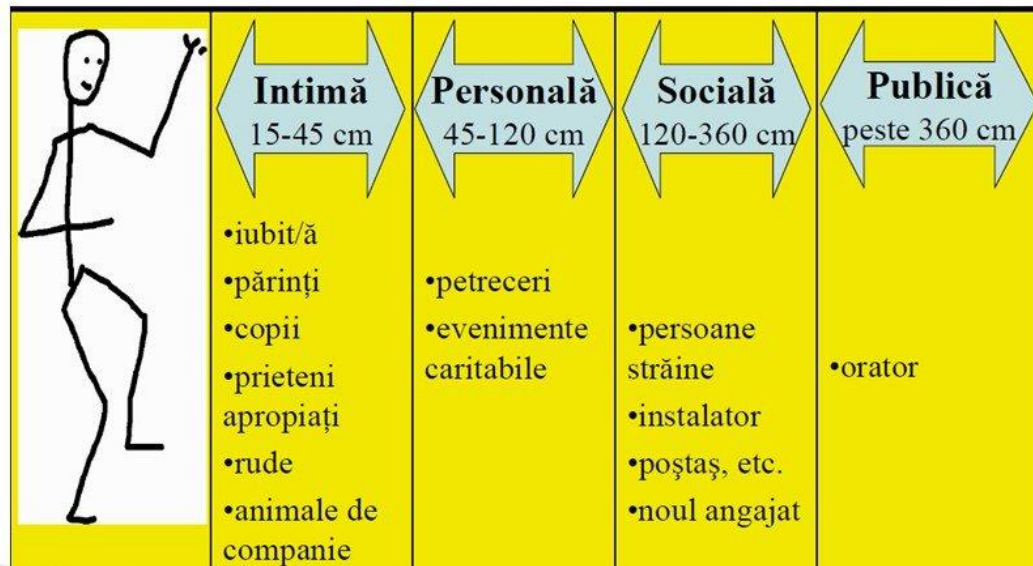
| Intimă 15-45 cm | Personală 45-120 cm | Socială 120-360 cm | Publică peste 360 cm |
|---|---|---|---|
| •iubit/ă •părinți •copii •prieteni apropiați •rude •animale de companie | •petreceri •evenimente caritabile | •persoane străine •instalator •poștaș, etc. •noul angajat | •orator |